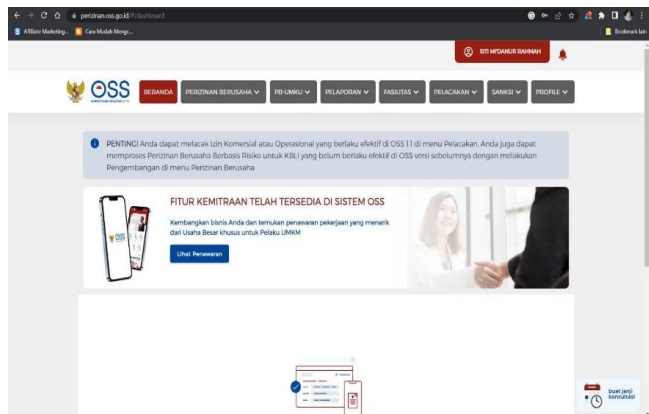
perizinan.oss.go.id/pl/dashboard

Affiliate Marketing... Cara Mudah Mengo...

Bookmark lain

SITI MYDANUR RAHMAH

OSS

BERANDA PERIZINAN BERUSAHA PB-UMKU PELAPORAN FASILITAS PELACAKAN SANKSI PROFILE

PENTING! Anda dapat melacak Izin Komersial atau Operasional yang berlaku efektif di OSS 1.1 di menu Pelacakan. Anda juga dapat memproses Perizinan Berusaha Berbasis Risiko untuk KBLI yang belum berlaku efektif di OSS versi sebelumnya dengan melakukan Pengembangan di menu Perizinan Berusaha

FITUR KEMITRAAN TELAH TERSEDIA DI SISTEM OSS

Kembangkan bisnis Anda dan temukan penawaran pekerjaan yang menarik dari Usaha Besar khusus untuk Pelaku UMKM

Lihat Penawaran

OSS

buat janji konsultasi